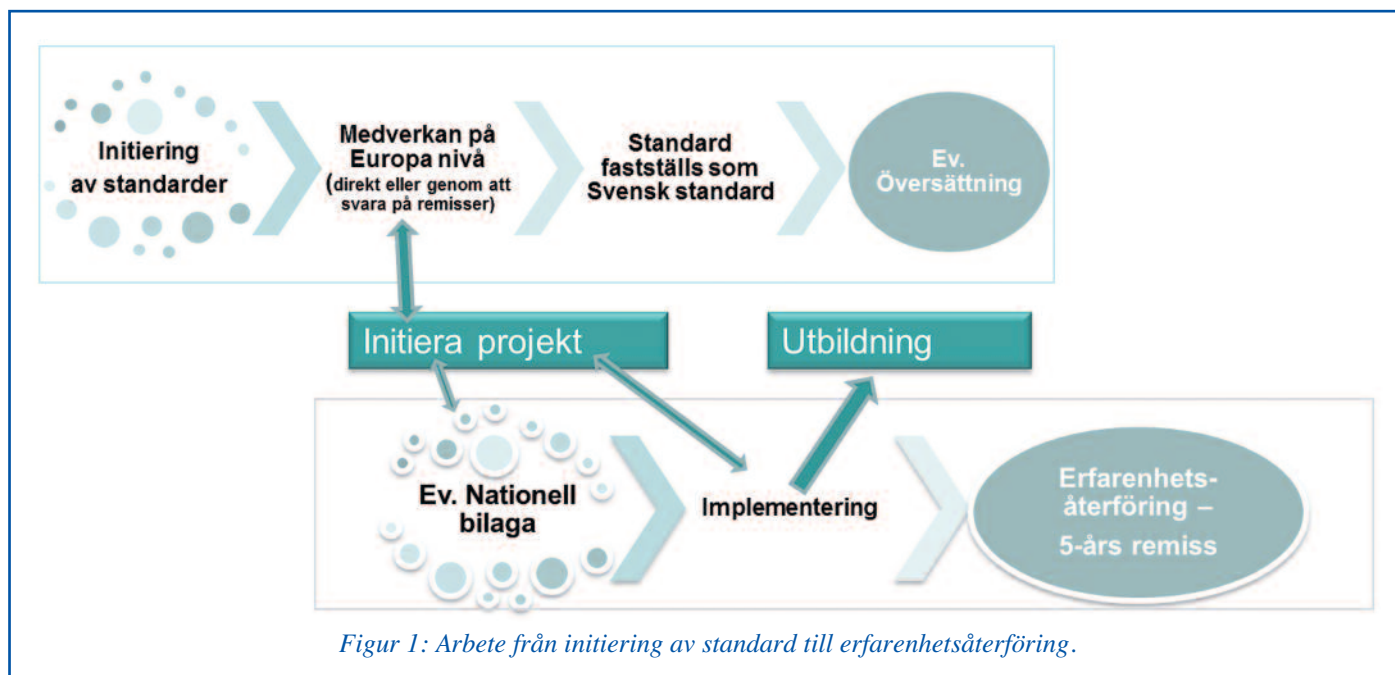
Initiering av standarder

Medverkan på Europa nivå (direkt eller genom att svara på remisser)

Standard fastställs som Svensk standard

Ev. Översättning

Initiera projekt

Utbildning

Ev. Nationell bilaga

Implementering

Erfarenhetsåterföring – 5-års remiss

Figur 1: Arbete från initiering av standard till erfarenhetsåterföring.